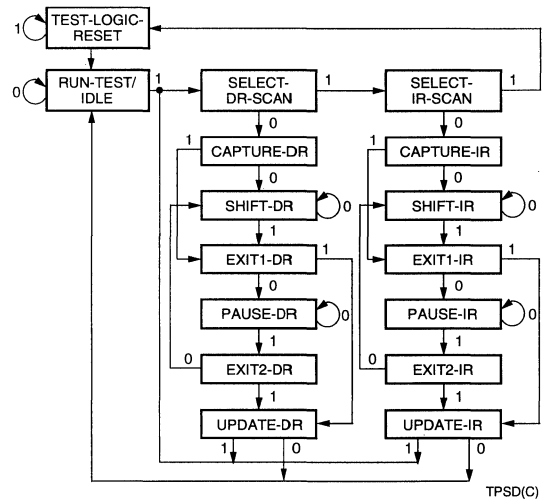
1
TEST-LOGIC-RESET
0
RUN-TEST/IDLE
1
SELECT-DR-SCAN
1
SELECT-IR-SCAN
1
0
0
1
CAPTURE-DR
1
CAPTURE-IR
0
0
SHIFT-DR
0
SHIFT-IR
0
1
1
EXIT1-DR
1
EXIT1-IR
1
0
0
PAUSE-DR
0
PAUSE-IR
0
1
1
0
EXIT2-DR
0
EXIT2-IR
1
1
UPDATE-DR
UPDATE-IR
1
0
1
0
TPSD(C)